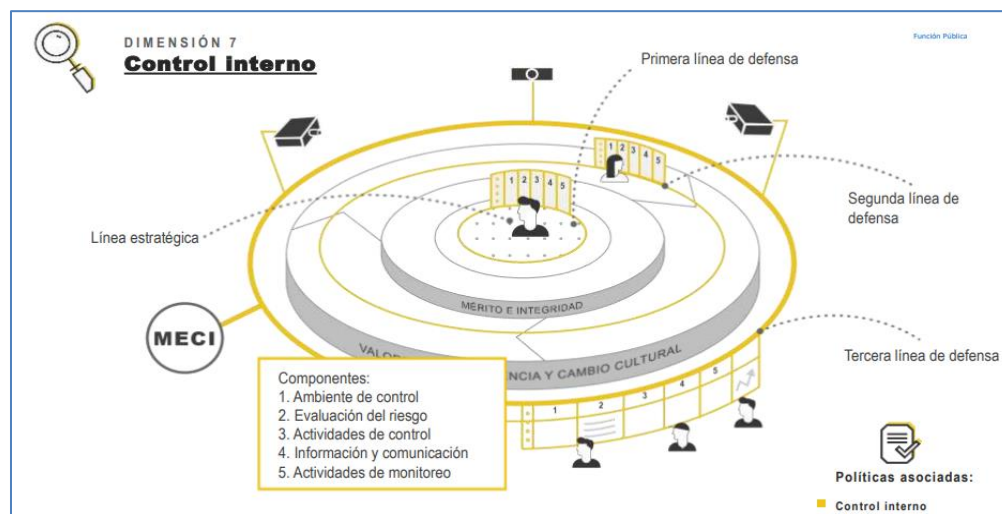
DIMENSIÓN 7
Control interno

Función Pública

Primera línea de defensa

Segunda línea de defensa

Línea estratégica

Tercera línea de defensa

MECI

1 2 3 4 5

1 2 3 4 5

MÉRITO E INTEGRIDAD

VALO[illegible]NCIA Y CAMBIO CULTURAL

1 2 3 4 5

Componentes:
1. Ambiente de control
2. Evaluación del riesgo
3. Actividades de control
4. Información y comunicación
5. Actividades de monitoreo

Políticas asociadas:
Control interno